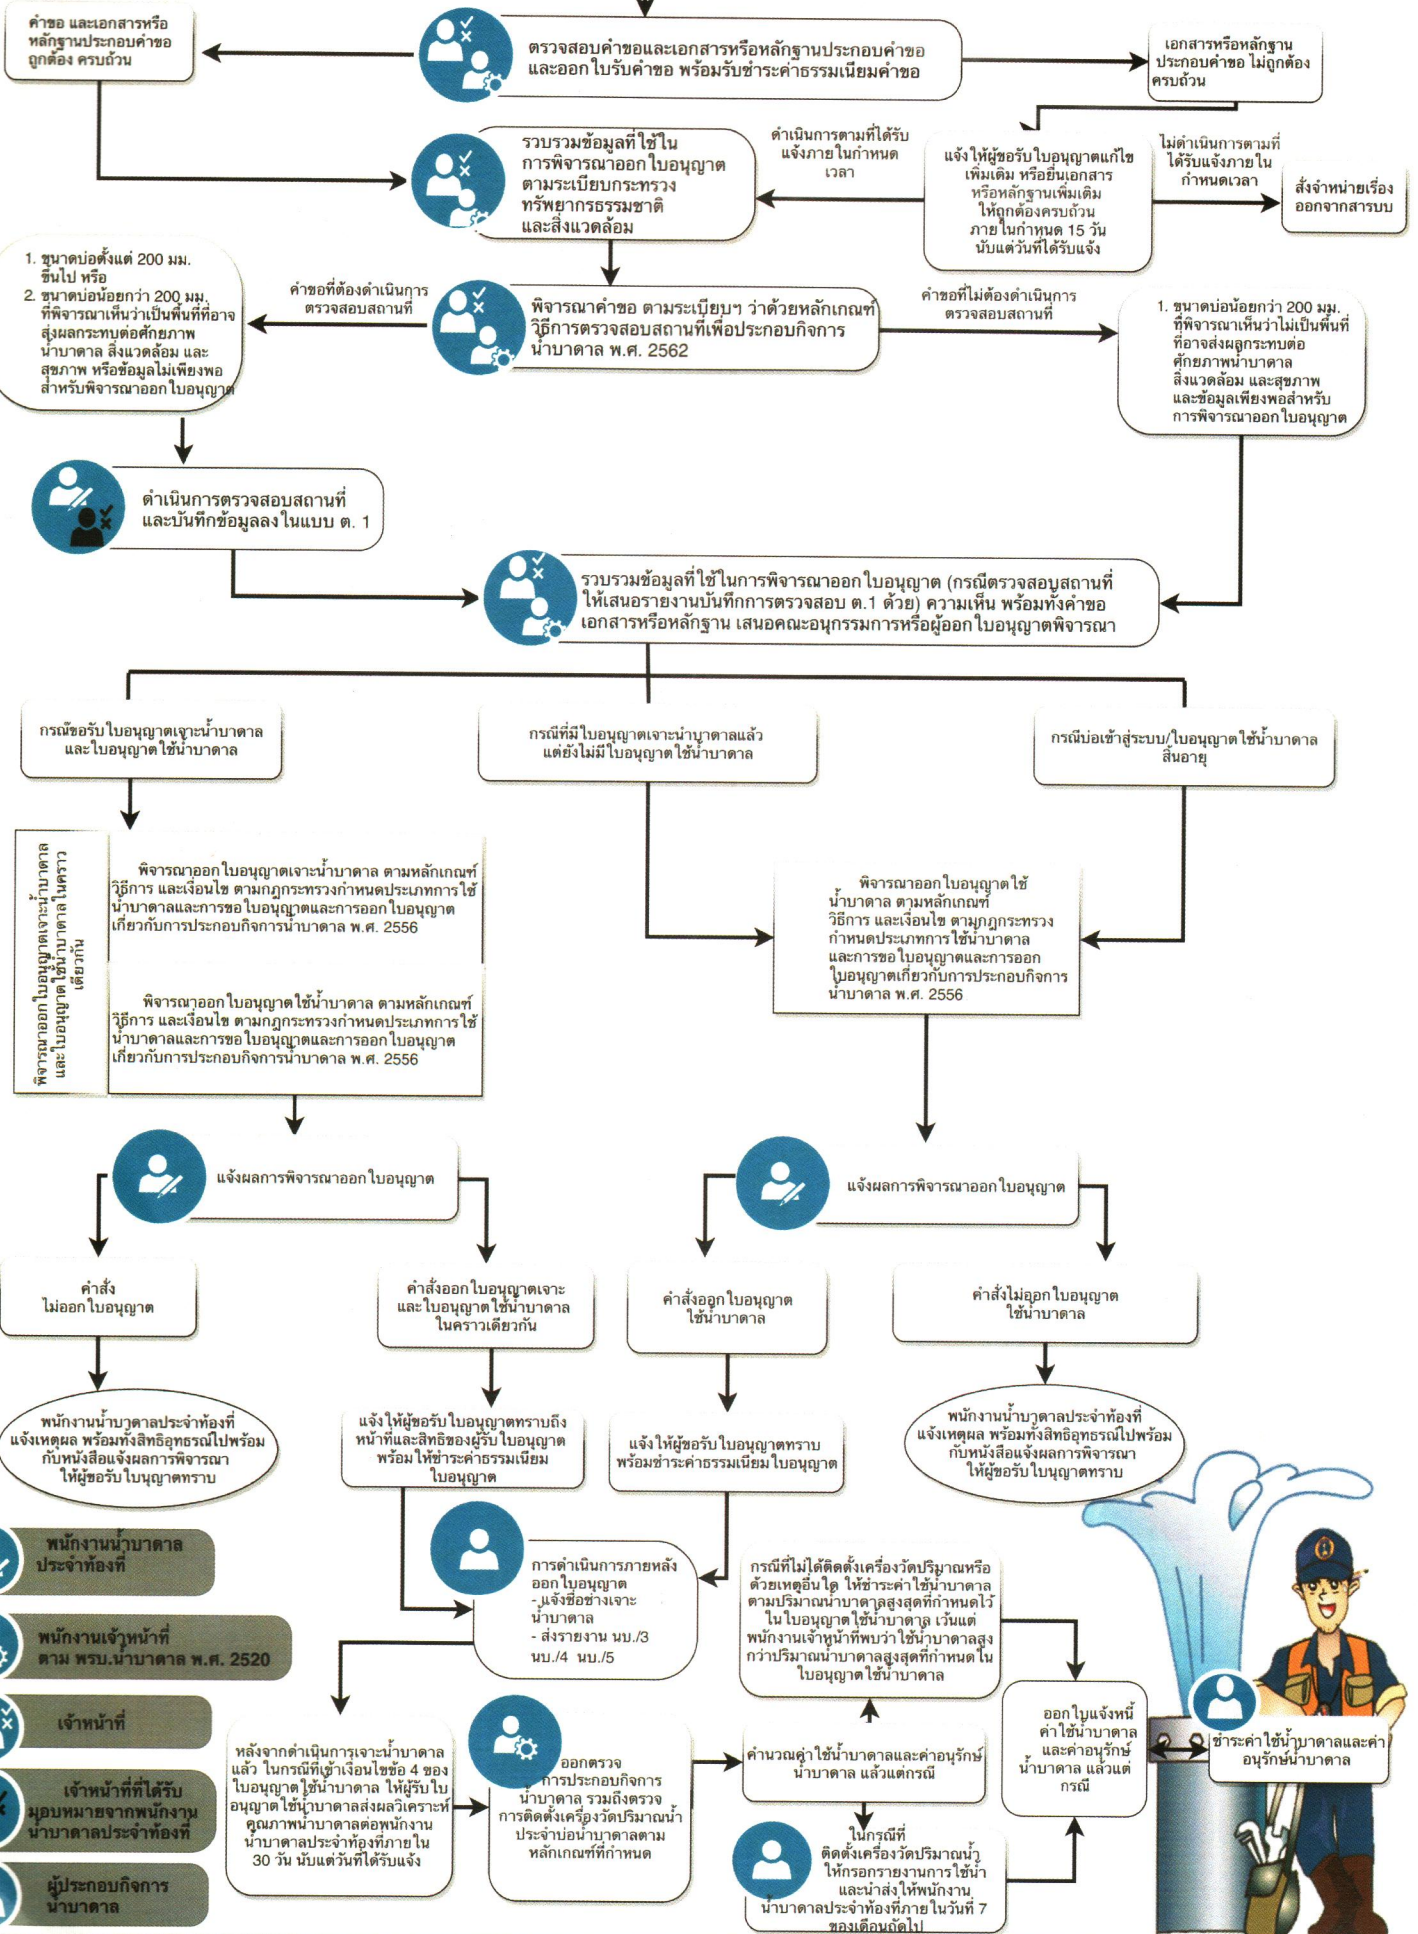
คำขอ และเอกสารหรือหลักฐานประกอบคำขอถูกต้อง ครบถ้วน

ตรวจสอบคำขอและเอกสารหรือหลักฐานประกอบคำขอ และออกใบรับคำขอ พร้อมรับชำระค่าธรรมเนียมคำขอ

เอกสารหรือหลักฐานประกอบคำขอ ไม่ถูกต้อง ครบถ้วน

รวบรวมข้อมูลที่ใช้ในการพิจารณาออกใบอนุญาต ตามระเบียบกระทรวงทรัพยากรธรรมชาติและสิ่งแวดล้อม

ดำเนินการตามที่ได้รับแจ้งภายในกำหนดเวลา

แจ้งให้ผู้ขอรับใบอนุญาตแก้ไข เพิ่มเติม หรือยื่นเอกสารหรือหลักฐานเพิ่มเติม ให้ถูกต้องครบถ้วน ภายในกำหนด 15 วัน นับแต่วันที่ได้รับแจ้ง

ไม่ดำเนินการตามที่ได้รับแจ้งภายในกำหนดเวลา

สั่งจำหน่ายเรื่องออกจากสารบบ

1. ขนาดบ่อตั้งแต่ 200 มม. ขึ้นไป หรือ
2. ขนาดบ่อน้อยกว่า 200 มม. ที่พิจารณาเห็นว่าเป็นพื้นที่ที่อาจส่งผลกระทบต่อศักยภาพน้ำบาดาล สิ่งแวดล้อม และสุขภาพ หรือข้อมูลไม่เพียงพอสำหรับพิจารณาออกใบอนุญาต

คำขอที่ต้องดำเนินการตรวจสอบสถานที่

พิจารณาคำขอ ตามระเบียบฯ ว่าด้วยหลักเกณฑ์ วิธีการตรวจสอบสถานที่เพื่อประกอบกิจการน้ำบาดาล พ.ศ. 2562

คำขอที่ไม่ต้องดำเนินการตรวจสอบสถานที่

1. ขนาดบ่อน้อยกว่า 200 มม. ที่พิจารณาเห็นว่าไม่เป็นพื้นที่ที่อาจส่งผลกระทบต่อศักยภาพน้ำบาดาล สิ่งแวดล้อม และสุขภาพ และข้อมูลเพียงพอสำหรับการพิจารณาออกใบอนุญาต

ดำเนินการตรวจสอบสถานที่และบันทึกข้อมูลลงในแบบ ต. 1

รวบรวมข้อมูลที่ใช้ในการพิจารณาออกใบอนุญาต (กรณีตรวจสอบสถานที่ให้เสนอรายงานบันทึกการตรวจสอบ ต.1 ด้วย) ความเห็น พร้อมทั้งคำขอ เอกสารหรือหลักฐาน เสนอคณะอนุกรรมการหรือผู้ออกใบอนุญาตพิจารณา

กรณีขอรับใบอนุญาตเจาะน้ำบาดาลและใบอนุญาตใช้น้ำบาดาล

กรณีที่มีใบอนุญาตเจาะน้ำบาดาลแล้ว แต่ยังไม่มีใบอนุญาตใช้น้ำบาดาล

กรณีบ่อเข้าสู่ระบบ/ใบอนุญาตใช้น้ำบาดาลสิ้นอายุ

พิจารณาออกใบอนุญาตเจาะน้ำบาดาล และใบอนุญาตใช้น้ำบาดาลในคราวเดียวกัน

พิจารณาออกใบอนุญาตเจาะน้ำบาดาล ตามหลักเกณฑ์ วิธีการ และเงื่อนไข ตามกฎกระทรวงกำหนดประเภทการใช้น้ำบาดาลและการขอใบอนุญาตและการออกใบอนุญาตเกี่ยวกับการประกอบกิจการน้ำบาดาล พ.ศ. 2556

พิจารณาออกใบอนุญาตใช้น้ำบาดาล ตามหลักเกณฑ์ วิธีการ และเงื่อนไข ตามกฎกระทรวงกำหนดประเภทการใช้น้ำบาดาลและการขอใบอนุญาตและการออกใบอนุญาตเกี่ยวกับการประกอบกิจการน้ำบาดาล พ.ศ. 2556

พิจารณาออกใบอนุญาตใช้น้ำบาดาล ตามหลักเกณฑ์ วิธีการ และเงื่อนไข ตามกฎกระทรวงกำหนดประเภทการใช้น้ำบาดาลและการขอใบอนุญาตและการออกใบอนุญาตเกี่ยวกับการประกอบกิจการน้ำบาดาล พ.ศ. 2556

แจ้งผลการพิจารณาออกใบอนุญาต

แจ้งผลการพิจารณาออกใบอนุญาต

คำสั่งไม่ออกใบอนุญาต

คำสั่งออกใบอนุญาตเจาะและใบอนุญาตใช้น้ำบาดาลในคราวเดียวกัน

คำสั่งออกใบอนุญาตใช้น้ำบาดาล

คำสั่งไม่ออกใบอนุญาตใช้น้ำบาดาล

พนักงานน้ำบาดาลประจำท้องที่แจ้งเหตุผล พร้อมทั้งสิทธิอุทธรณ์ไปพร้อมกับหนังสือแจ้งผลการพิจารณาให้ผู้ขอรับใบอนุญาตทราบ

แจ้งให้ผู้ขอรับใบอนุญาตทราบถึงหน้าที่และสิทธิของผู้รับใบอนุญาต พร้อมให้ชำระค่าธรรมเนียมใบอนุญาต

แจ้งให้ผู้ขอรับใบอนุญาตทราบ พร้อมชำระค่าธรรมเนียมใบอนุญาต

พนักงานน้ำบาดาลประจำท้องที่แจ้งเหตุผล พร้อมทั้งสิทธิอุทธรณ์ไปพร้อมกับหนังสือแจ้งผลการพิจารณาให้ผู้ขอรับใบอนุญาตทราบ

พนักงานน้ำบาดาลประจำท้องที่

พนักงานเจ้าหน้าที่ตาม พรบ.น้ำบาดาล พ.ศ. 2520

เจ้าหน้าที่

เจ้าหน้าที่ที่ได้รับมอบหมายจากพนักงานน้ำบาดาลประจำท้องที่

ผู้ประกอบกิจการน้ำบาดาล

การดำเนินการภายหลังออกใบอนุญาต
- แจ้งชื่อช่างเจาะน้ำบาดาล
- ส่งรายงาน นบ./3 นบ./4 นบ./5

กรณีที่ไม่ได้ติดตั้งเครื่องวัดปริมาณหรือด้วยเหตุอื่นใด ให้ชำระค่าใช้น้ำบาดาลตามปริมาณน้ำบาดาลสูงสุดที่กำหนดไว้ในใบอนุญาตใช้น้ำบาดาล เว้นแต่พนักงานเจ้าหน้าที่พบว่าใช้น้ำบาดาลสูงกว่าปริมาณน้ำบาดาลสูงสุดที่กำหนดในใบอนุญาตใช้น้ำบาดาล

หลังจากดำเนินการเจาะน้ำบาดาลแล้ว ในกรณีที่เข้าเงื่อนไขข้อ 4 ของใบอนุญาตใช้น้ำบาดาล ให้ผู้รับใบอนุญาตใช้น้ำบาดาลส่งผลวิเคราะห์คุณภาพน้ำบาดาลต่อพนักงานน้ำบาดาลประจำท้องที่ภายใน 30 วัน นับแต่วันที่ได้รับแจ้ง

ออกตรวจการประกอบกิจการน้ำบาดาล รวมถึงตรวจการติดตั้งเครื่องวัดปริมาณน้ำประจำบ่อน้ำบาดาลตามหลักเกณฑ์ที่กำหนด

คำนวณค่าใช้น้ำบาดาลและค่าอนุรักษ์น้ำบาดาล แล้วแต่กรณี

ในกรณีที่ติดตั้งเครื่องวัดปริมาณน้ำให้กรอกรายงานการใช้น้ำและนำส่งให้พนักงานน้ำบาดาลประจำท้องที่ภายในวันที่ 7 ของเดือนถัดไป

ออกใบแจ้งหนี้ค่าใช้น้ำบาดาลและค่าอนุรักษ์น้ำบาดาล แล้วแต่กรณี

ชำระค่าใช้น้ำบาดาลและค่าอนุรักษ์น้ำบาดาล